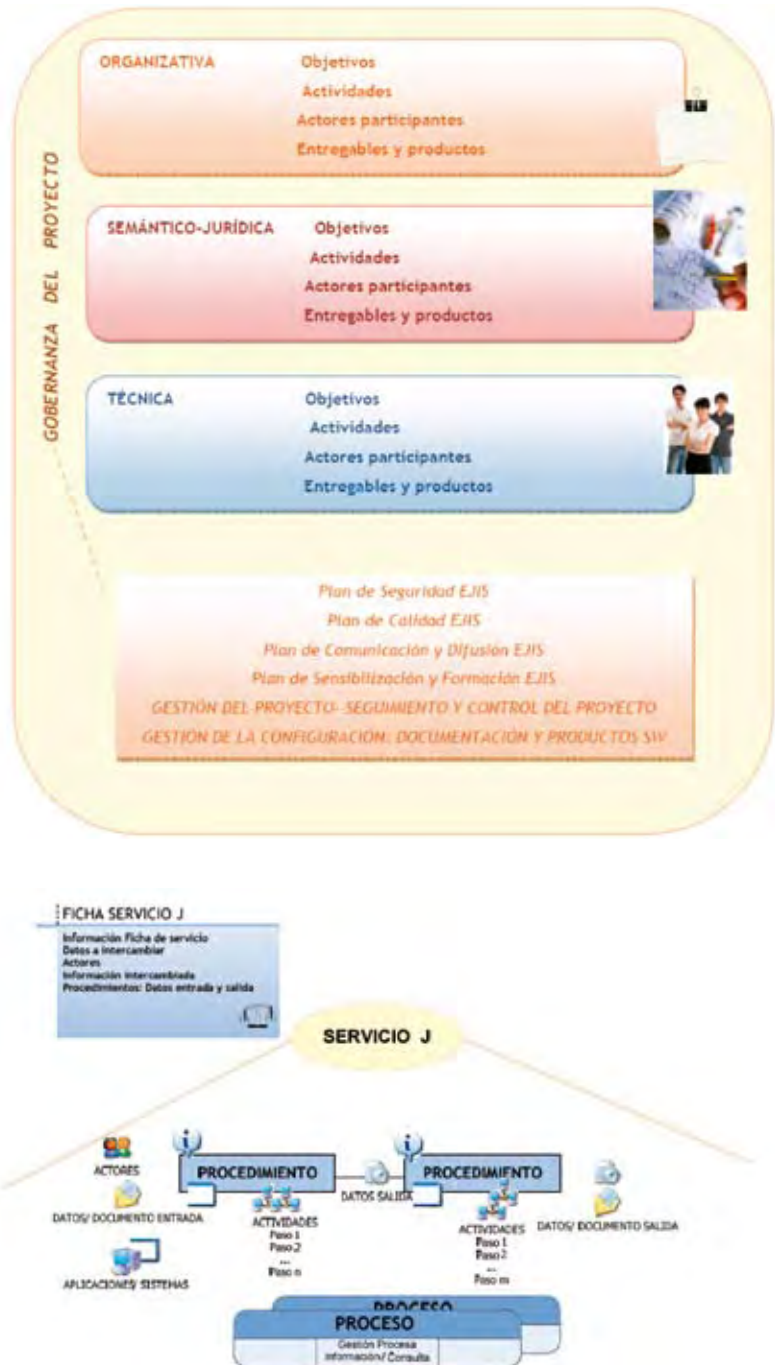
GOBERNANZA DEL PROYECTO

ORGANIZATIVA
Objetivos
Actividades
Actores participantes
Entregables y productos

SEMÁNTICO-JURÍDICA
Objetivos
Actividades
Actores participantes
Entregables y productos

TÉCNICA
Objetivos
Actividades
Actores participantes
Entregables y productos

Plan de Seguridad EJIS
Plan de Calidad EJIS
Plan de Comunicación y Difusión EJIS
Plan de Sensibilización y Formación EJIS
GESTIÓN DEL PROYECTO- SEGUIMIENTO Y CONTROL DEL PROYECTO
GESTIÓN DE LA CONFIGURACIÓN: DOCUMENTACIÓN Y PRODUCTOS SW

FICHA SERVICIO J
Información ficha de servicio
Datos a intercambiar
Actores
Información intercambiada
Procedimientos: Datos entrada y salida

SERVICIO J

ACTORES
DATOS/ DOCUMENTO ENTRADA
APLICACIONES/ SISTEMAS
PROCEDIMIENTO
ACTIVIDADES
Paso 1
Paso 2
...
Paso n
DATOS SALIDA
PROCEDIMIENTO
ACTIVIDADES
Paso 1
Paso 2
...
Paso m
DATOS/ DOCUMENTO SALIDA

PROCESO
PROCESO
Gestión Proceso
Información/ Consulta